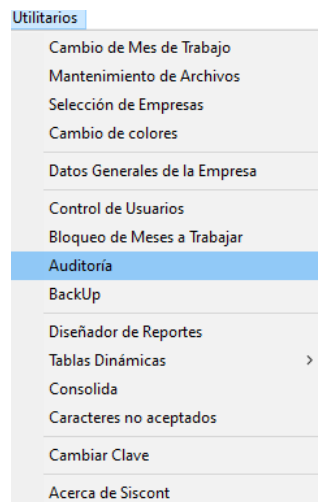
Utilitarios

Cambio de Mes de Trabajo
Mantenimiento de Archivos
Selección de Empresas
Cambio de colores

Datos Generales de la Empresa

Control de Usuarios
Bloqueo de Meses a Trabajar
Auditoría
BackUp

Diseñador de Reportes
Tablas Dinámicas >
Consolida
Caracteres no aceptados

Cambiar Clave

Acerca de Siscont